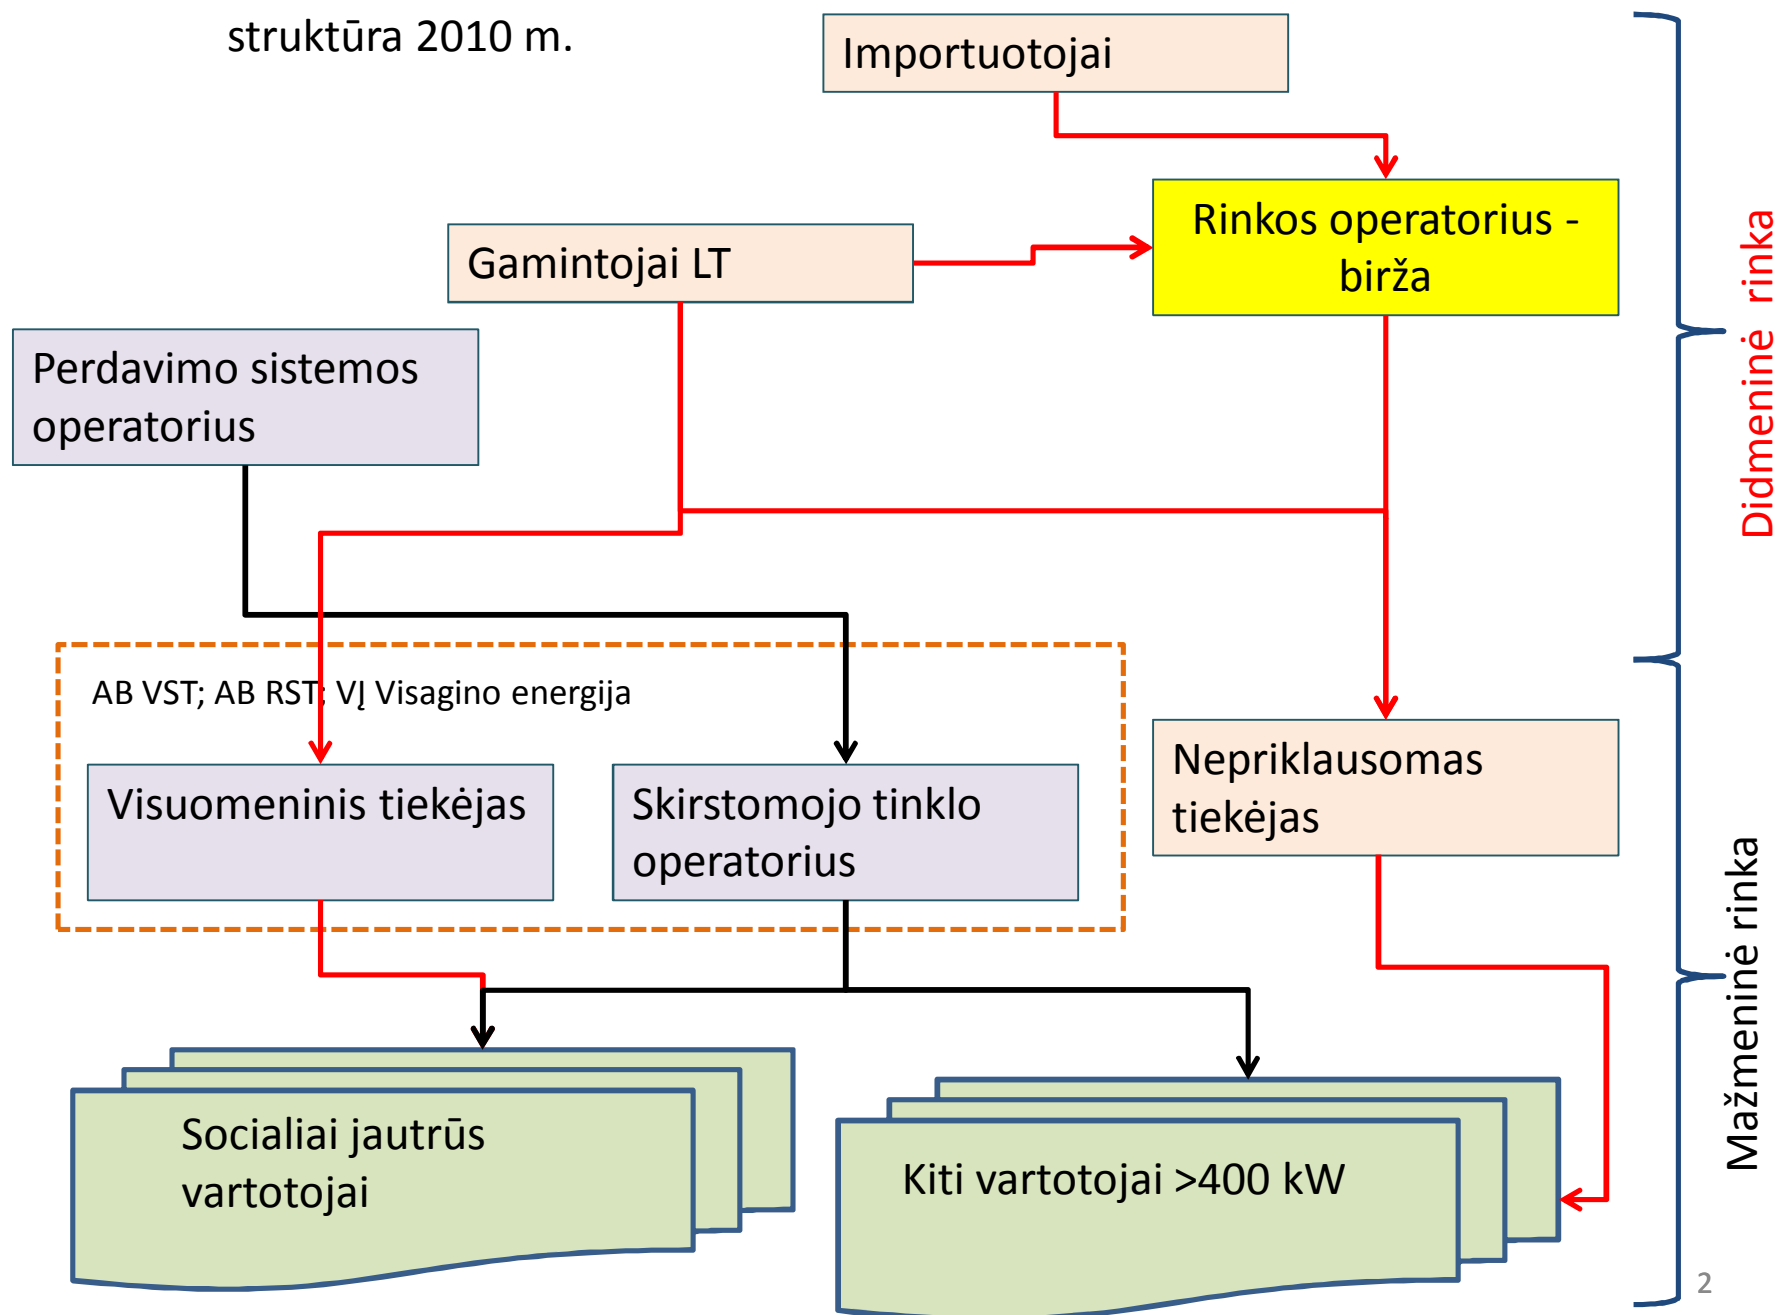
struktūra 2010 m.

Importuotojai

Rinkos operatorius - birža

Gamintojai LT

Perdavimo sistemos operatorius

AB VST; AB RST; VĮ Visagino energija

Visuomeninis tiekėjas

Skirstomojo tinklo operatorius

Nepriklausomas tiekėjas

Socialiai jautrūs vartotojai

Kiti vartotojai >400 kW

Didmeninė rinka

Mažmeninė rinka

2